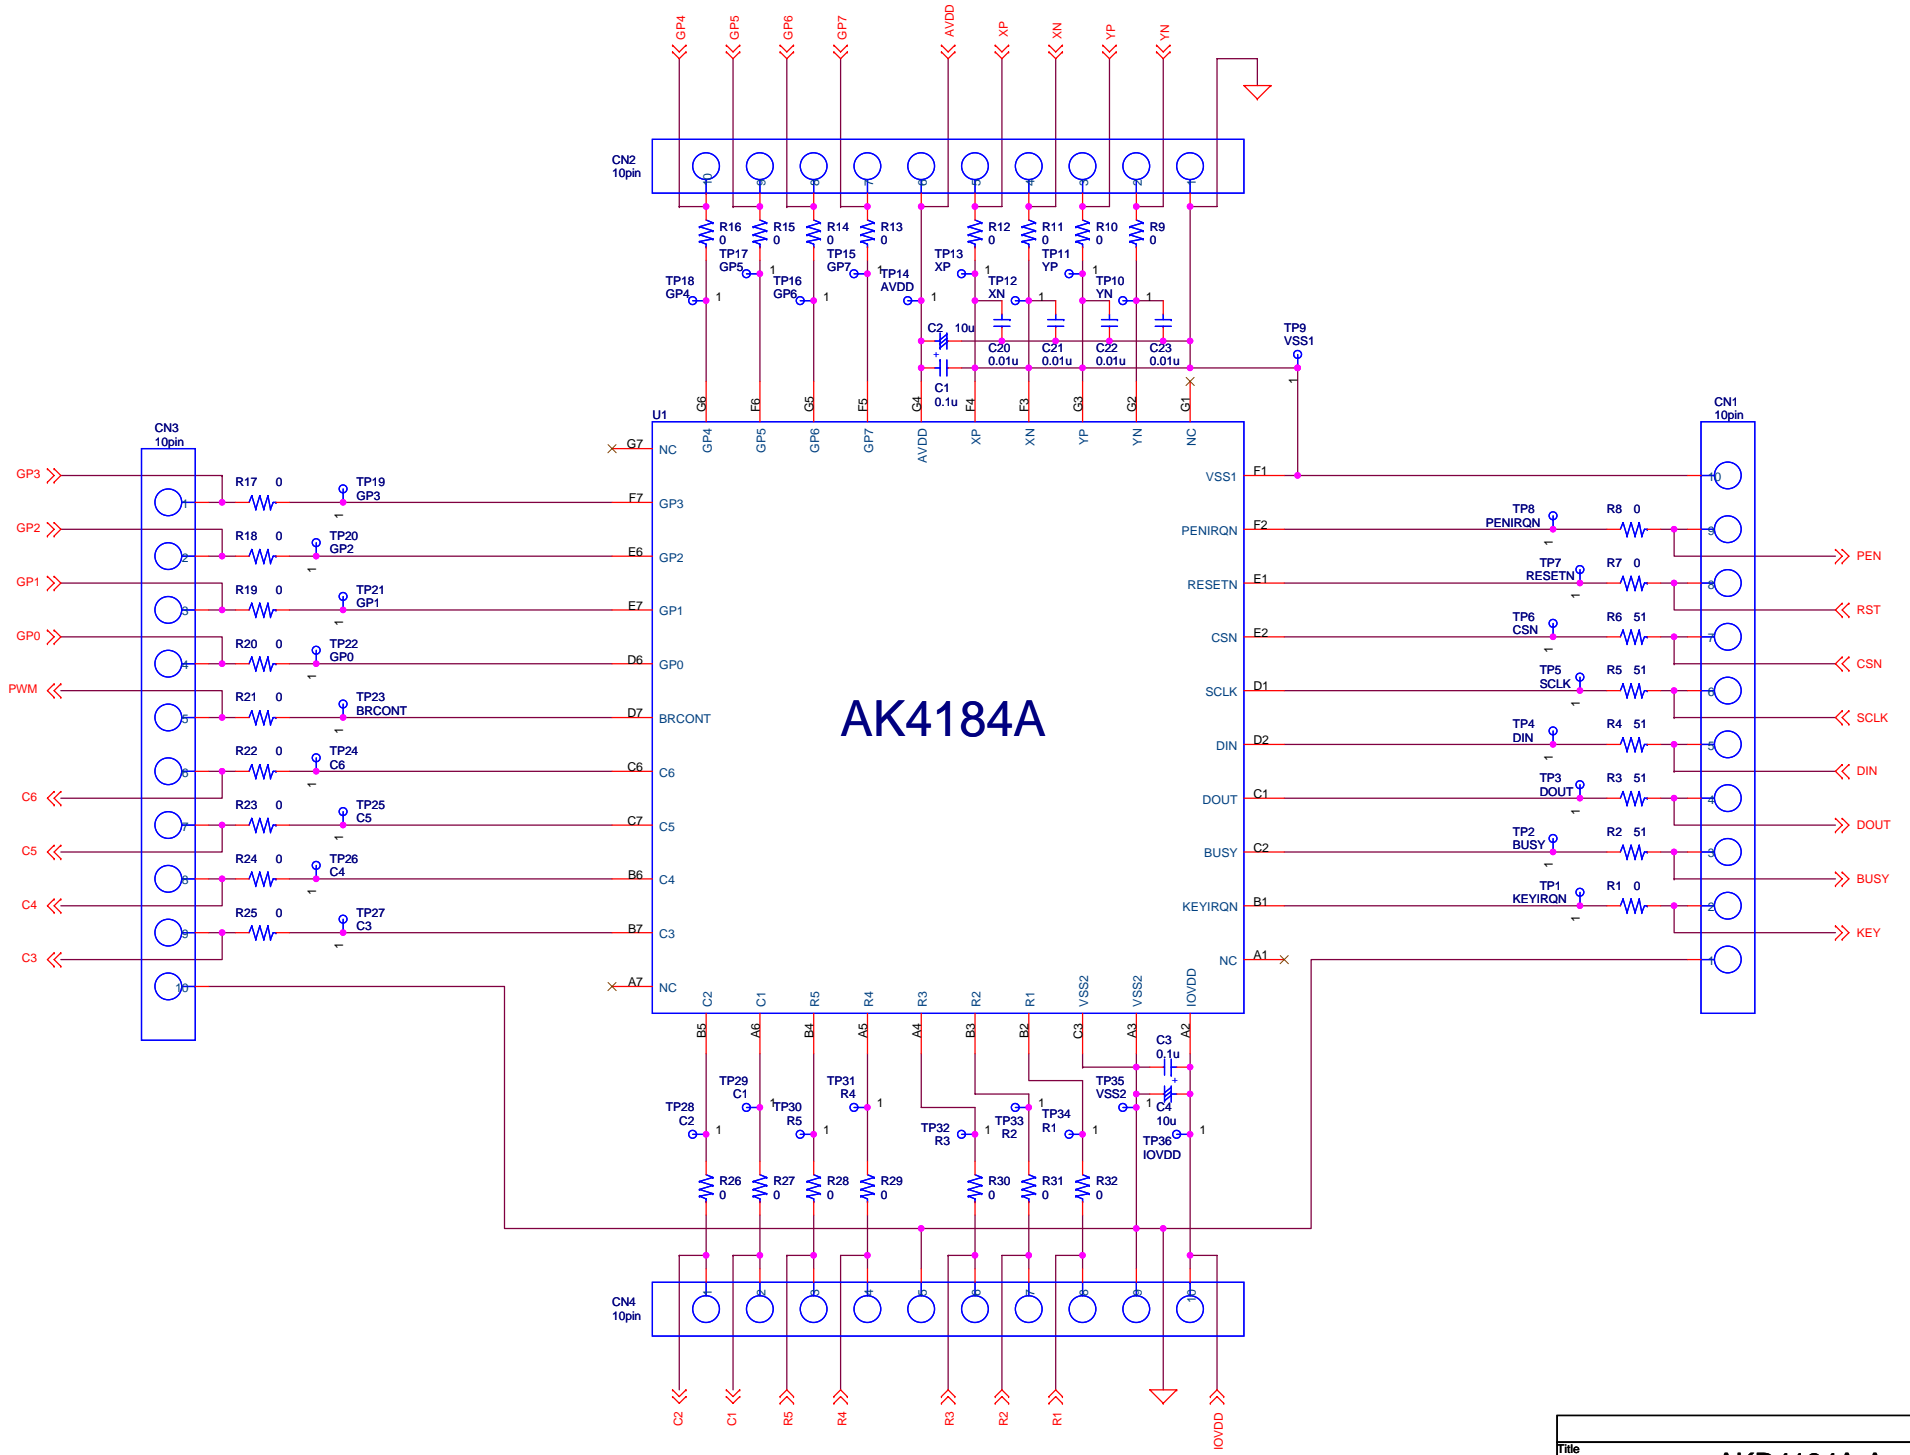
GP4 GP5 GP6 GP7 AVDD XP XN YP YN

CN2
10pin

R16 0 R15 0 R14 0 R13 0 R12 0 R11 0 R10 0 R9 0

TP17 GP5 TP15 GP7 TP13 XP TP11 YP
TP18 GP4 TP16 GP6 TP14 AVDD TP12 XN TP10 YN

C2 10u
C20 0.01u C21 0.01u C22 0.01u C23 0.01u
C1 0.1u

TP9 VSS1

U1
G6 F6 G5 F5 G4 F4 F3 G3 G2 G1
GP4 GP5 GP6 GP7 AVDD XP XN YP YN NC

CN3
10pin

GP3 GP2 GP1 GP0 PWM C6 C5 C4 C3

R17 0 TP19 GP3
R18 0 TP20 GP2
R19 0 TP21 GP1
R20 0 TP22 GP0
R21 0 TP23 BRCONT
R22 0 TP24 C6
R23 0 TP25 C5
R24 0 TP26 C4
R25 0 TP27 C3

G7 NC
F7 GP3
E6 GP2
E7 GP1
D6 GP0
D7 BRCONT
C6 C6
C7 C5
B6 C4
B7 C3
A7 NC

AK4184A

VSS1 F1
PENIRQN F2
RESETN E1
CSN E2
SCLK D1
DIN D2
DOUT C1
BUSY C2
KEYIRQN B1
NC A1

CN1
10pin

TP8 PENIRQN R8 0
TP7 RESETN R7 0
TP6 CSN R6 51
TP5 SCLK R5 51
TP4 DIN R4 51
TP3 DOUT R3 51
TP2 BUSY R2 51
TP1 KEYIRQN R1 0

PEN RST CSN SCLK DIN DOUT BUSY KEY

C2 C1 R5 R4 R3 R2 R1 VSS2 VSS2 IOVDD
B5 A6 B4 A5 A4 B3 B2 C3 A3 A2

C3 0.1u
C4 10u

TP28 C2 TP29 C1 TP30 R5 TP31 R4 TP32 R3 TP33 R2 TP34 R1 TP35 VSS2 TP36 IOVDD

R26 0 R27 0 R28 0 R29 0 R30 0 R31 0 R32 0

CN4
10pin

C2 C1 R5 R4 R3 R2 R1 IOVDD

Title